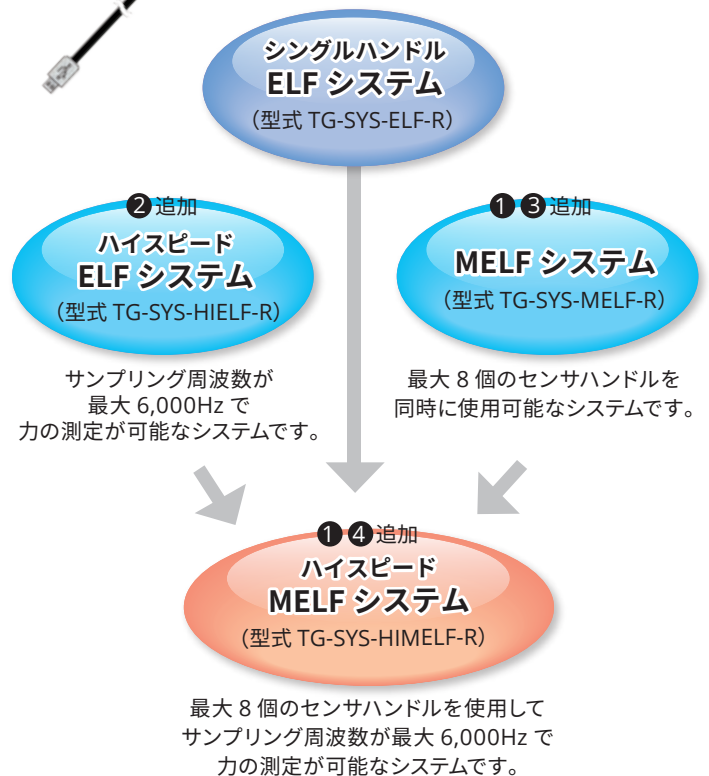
シングルハンドル
ELF システム
（型式 TG-SYS-ELF-R）

❷ 追加
ハイスピード
ELF システム
（型式 TG-SYS-HIELF-R）

サンプリング周波数が
最大 6,000Hz で
力の測定が可能なシステムです。

❶ ❸ 追加
MELF システム
（型式 TG-SYS-MELF-R）

最大 8 個のセンサハンドルを
同時に使用可能なシステムです。

❶ ❹ 追加
ハイスピード
MELF システム
（型式 TG-SYS-HIMELF-R）

最大 8 個のセンサハンドルを使用して
サンプリング周波数が最大 6,000Hz で
力の測定が可能なシステムです。